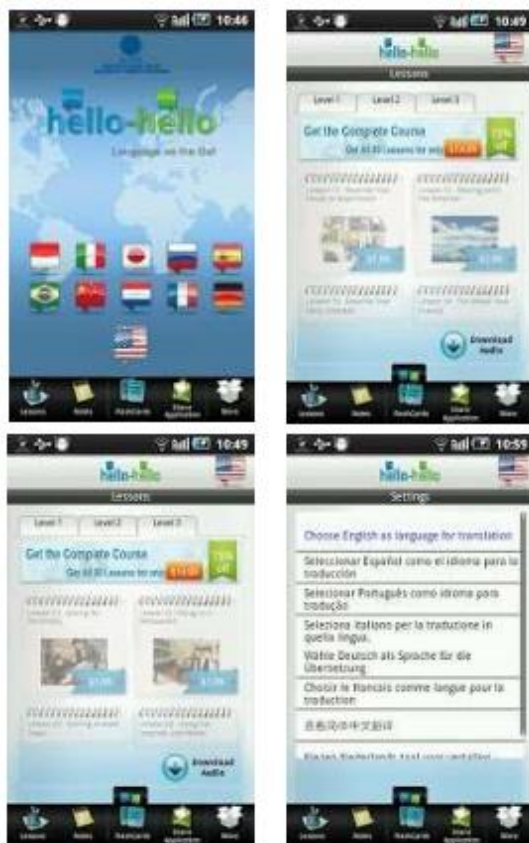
10:46

hello-hello

Language on the Go!

Lessons Notes Flashcards Share Application More

10:49

hello-hello

Lessons

Level 1 Level 2 Level 3

Get the Complete Course

Get 60 (?) lessons for only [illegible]

75% off

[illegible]

Download Audio

Lessons Notes Flashcards Share Application More

10:49

hello-hello

Lessons

Level 1 Level 2 Level 3

Get the Complete Course

Get 60 (?) lessons for only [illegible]

75% off

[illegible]

Download Audio

Lessons Notes Flashcards Share Application More

10:59

hello-hello

Settings

Choose English as language for translation

Seleccionar Español como el idioma para la traducción

Seleccionar Português como idioma para tradução

Seleziona italiano per la traduzione in quella lingua.

Wähle Deutsch als Sprache für die Übersetzung

Choisir le français comme langue pour la traduction

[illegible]

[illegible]

Lessons Notes Flashcards Share Application More